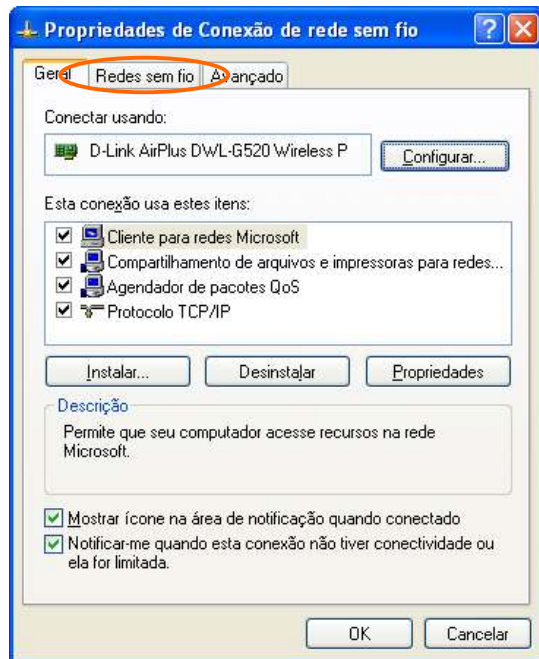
Propriedades de Conexão de rede sem fio

Geral | Redes sem fio | Avançado

Conectar usando:

D-Link AirPlus DWL-G520 Wireless P

Configurar...

Esta conexão usa estes itens:

Cliente para redes Microsoft
Compartilhamento de arquivos e impressoras para redes...
Agendador de pacotes QoS
Protocolo TCP/IP

Instalar... | Desinstalar | Propriedades

Descrição

Permite que seu computador acesse recursos na rede Microsoft.

Mostrar ícone na área de notificação quando conectado

Notificar-me quando esta conexão não tiver conectividade ou ela for limitada.

OK | Cancelar